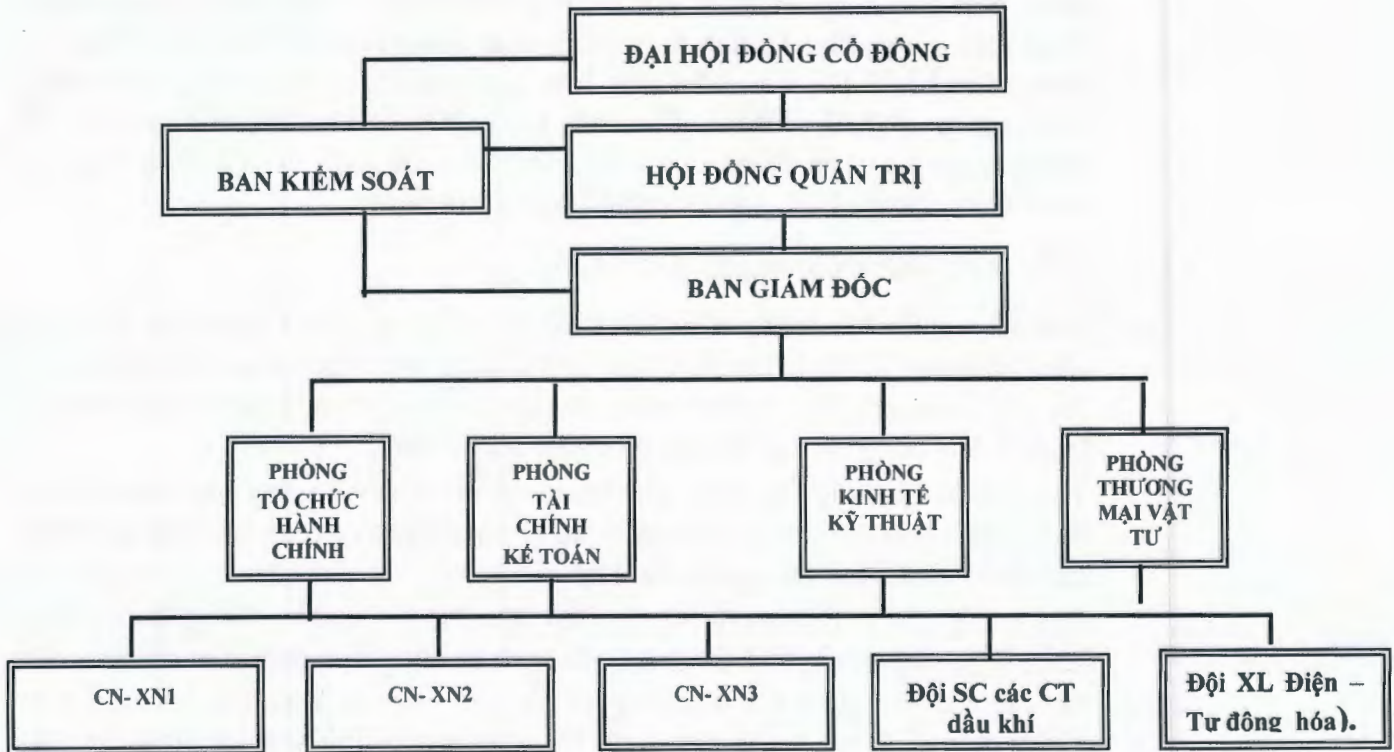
ĐẠI HỘI ĐỒNG CỔ ĐÔNG

BAN KIỂM SOÁT

HỘI ĐỒNG QUẢN TRỊ

BAN GIÁM ĐỐC

PHÒNG TỔ CHỨC HÀNH CHÍNH

PHÒNG TÀI CHÍNH KẾ TOÁN

PHÒNG KINH TẾ KỸ THUẬT

PHÒNG THƯƠNG MẠI VẬT TƯ

CN- XN1

CN- XN2

CN- XN3

Đội SC các CT dầu khí

Đội XL Điện – Tự động hóa).